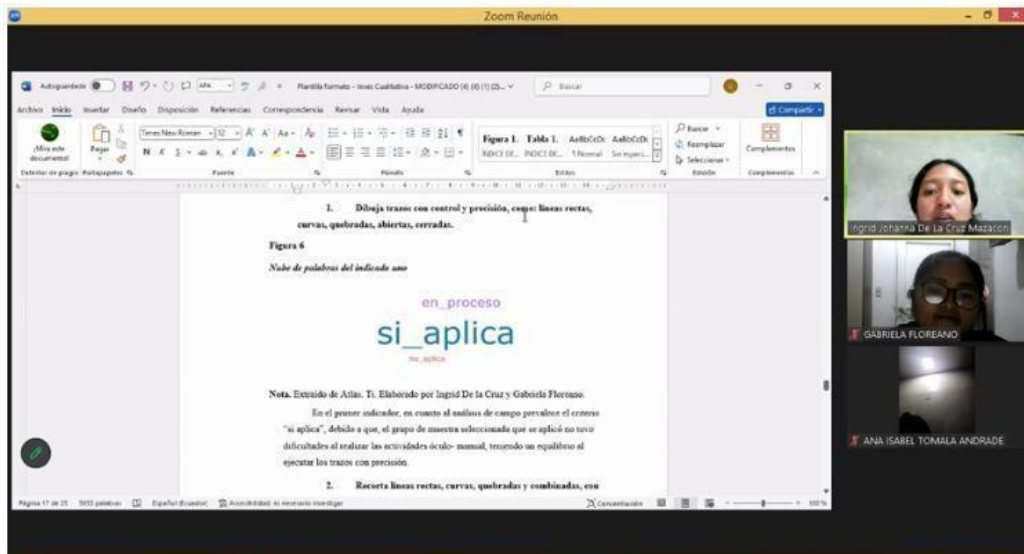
Zoom Reunión

Autoguardado Plantilla formato - Inves Cualitativa - MODIFICADO (4) (6) (1) (2)... Buscar

Archivo Inicio Insertar Diseño Disposición Referencias Correspondencia Revisar Vista Ayuda Compartir

¡Mira este documento! Pegar Times New Roman 12 Figura 1. Tabla 1. AaBbCcDc AaBbCcDc ÍNDICE DE... ÍNDICE DE... 1 Normal Sin espaci... Buscar Reemplazar Seleccionar Complementos

Detector de plagio Portapapeles Fuente Párrafo Estilos Edición Complementos

1. Dibuja trazos con control y precisión, como: líneas rectas, curvas, quebradas, abiertas, cerradas.

Figura 6

Nube de palabras del indicado uno

en_proceso

si_aplica

no_aplica

Nota. Extraído de Atlas. Ti. Elaborado por Ingrid De la Cruz y Gabriela Floreano.

En el primer indicador, en cuanto al análisis de campo prevalece el criterio "si aplica", debido a que, el grupo de muestra seleccionada que se aplicó no tuvo dificultades al realizar las actividades óculo- manual, teniendo un equilibrio al ejecutar los trazos con precisión.

2. Recorta líneas rectas, curvas, quebradas y combinadas, con

Página 17 de 25 5653 palabras Español (Ecuador) Accesibilidad: es necesario investigar Concentración 100 %

Ingrid Johanna De La Cruz Mazacon

GABRIELA FLOREANO

ANA ISABEL TOMALA ANDRADE